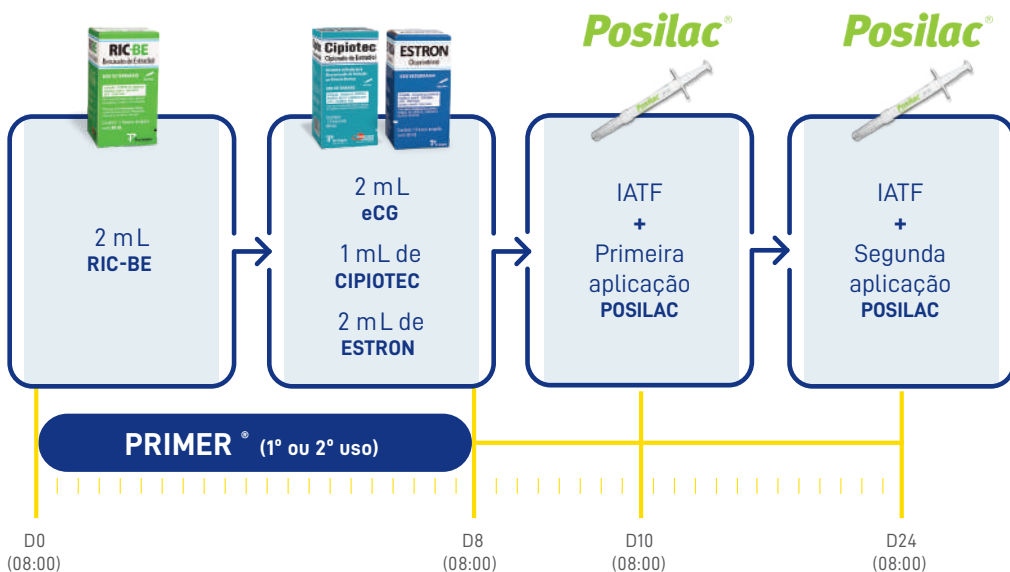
RIC-BE
Benzoato de Estradiol

Cipiotec
Cipionato de Estradiol

ESTRON
Cloprostenol

Posilac®

Posilac®

2 mL
RIC-BE

2 mL
eCG

1 mL de
CIPIOTEC

2 mL de
ESTRON

IATF
+
Primeira aplicação
POSILAC

IATF
+
Segunda aplicação
POSILAC

PRIMER® (1º ou 2º uso)

D0
(08:00)

D8
(08:00)

D10
(08:00)

D24
(08:00)